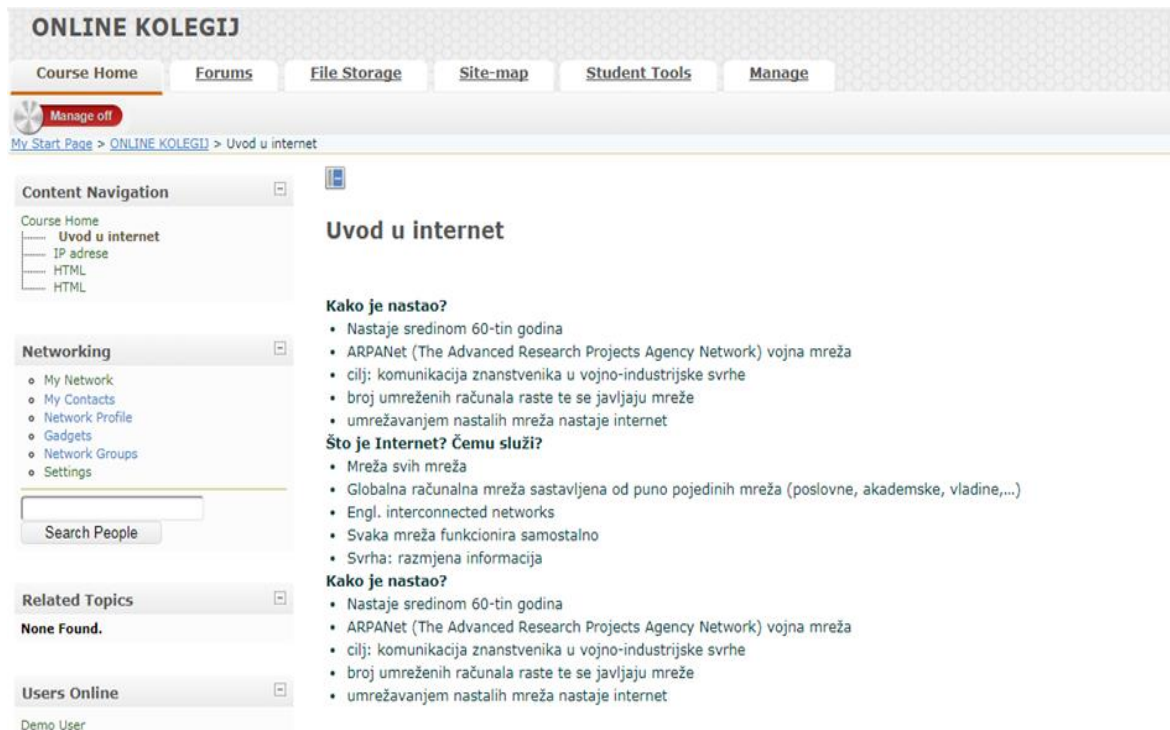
ONLINE KOLEGIJ

Course Home | Forums | File Storage | Site-map | Student Tools | Manage

Manage off

My Start Page > ONLINE KOLEGIJ > Uvod u internet

Content Navigation

Course Home
Uvod u internet
IP adrese
HTML
HTML

Networking

- My Network
- My Contacts
- Network Profile
- Gadgets
- Network Groups
- Settings

Search People

Related Topics

None Found.

Users Online

Demo User

Uvod u internet

Kako je nastao?
- Nastaje sredinom 60-tin godina
- ARPANet (The Advanced Research Projects Agency Network) vojna mreža
- cilj: komunikacija znanstvenika u vojno-industrijske svrhe
- broj umreženih računala raste te se javljaju mreže
- umrežavanjem nastalih mreža nastaje internet

Što je Internet? Čemu služi?
- Mreža svih mreža
- Globalna računalna mreža sastavljena od puno pojedinih mreža (poslovne, akademske, vladine,...)
- Engl. interconnected networks
- Svaka mreža funkcionira samostalno
- Svrha: razmjena informacija

Kako je nastao?
- Nastaje sredinom 60-tin godina
- ARPANet (The Advanced Research Projects Agency Network) vojna mreža
- cilj: komunikacija znanstvenika u vojno-industrijske svrhe
- broj umreženih računala raste te se javljaju mreže
- umrežavanjem nastalih mreža nastaje internet